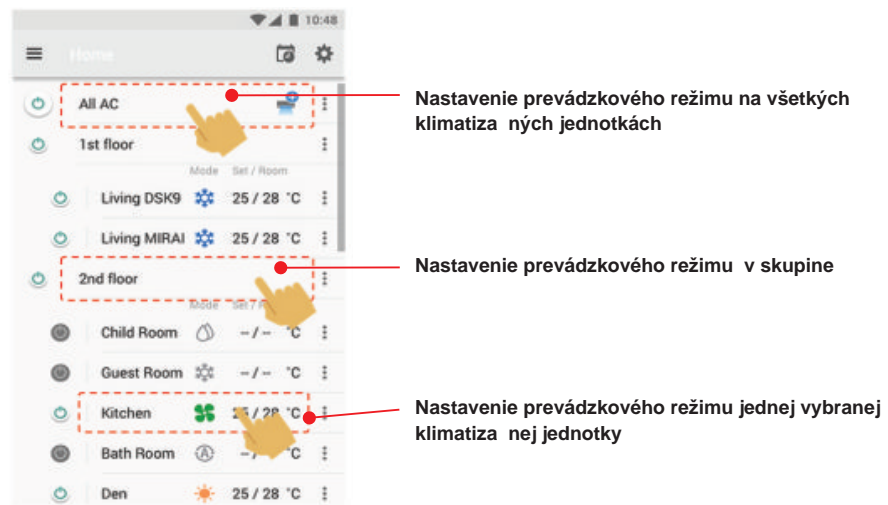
10:48

Home

All AC

1st floor

Mode Set / Room

Living DSK9 25 / 28 °C

Living MIRAI 25 / 28 °C

2nd floor

Mode Set / R

Child Room – / – °C

Guest Room – / – °C

Kitchen 25 / 28 °C

Bath Room – / – °C

Den 25 / 28 °C

Nastavenie prevádzkového režimu na všetkých klimatiza ných jednotkách

Nastavenie prevádzkového režimu v skupine

Nastavenie prevádzkového režimu jednej vybranej klimatiza nej jednotky